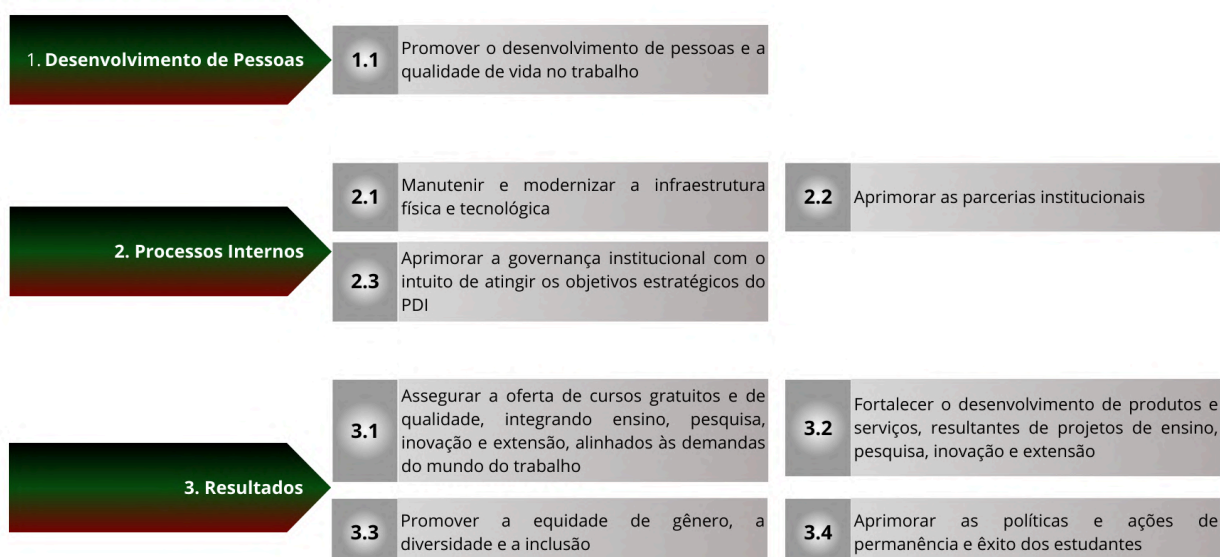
1. Desenvolvimento de Pessoas

1.1 Promover o desenvolvimento de pessoas e a qualidade de vida no trabalho

2. Processos Internos

2.1 Manutenir e modernizar a infraestrutura física e tecnológica

2.2 Aprimorar as parcerias institucionais

2.3 Aprimorar a governança institucional com o intuito de atingir os objetivos estratégicos do PDI

3. Resultados

3.1 Assegurar a oferta de cursos gratuitos e de qualidade, integrando ensino, pesquisa, inovação e extensão, alinhados às demandas do mundo do trabalho

3.2 Fortalecer o desenvolvimento de produtos e serviços, resultantes de projetos de ensino, pesquisa, inovação e extensão

3.3 Promover a equidade de gênero, a diversidade e a inclusão

3.4 Aprimorar as políticas e ações de permanência e êxito dos estudantes